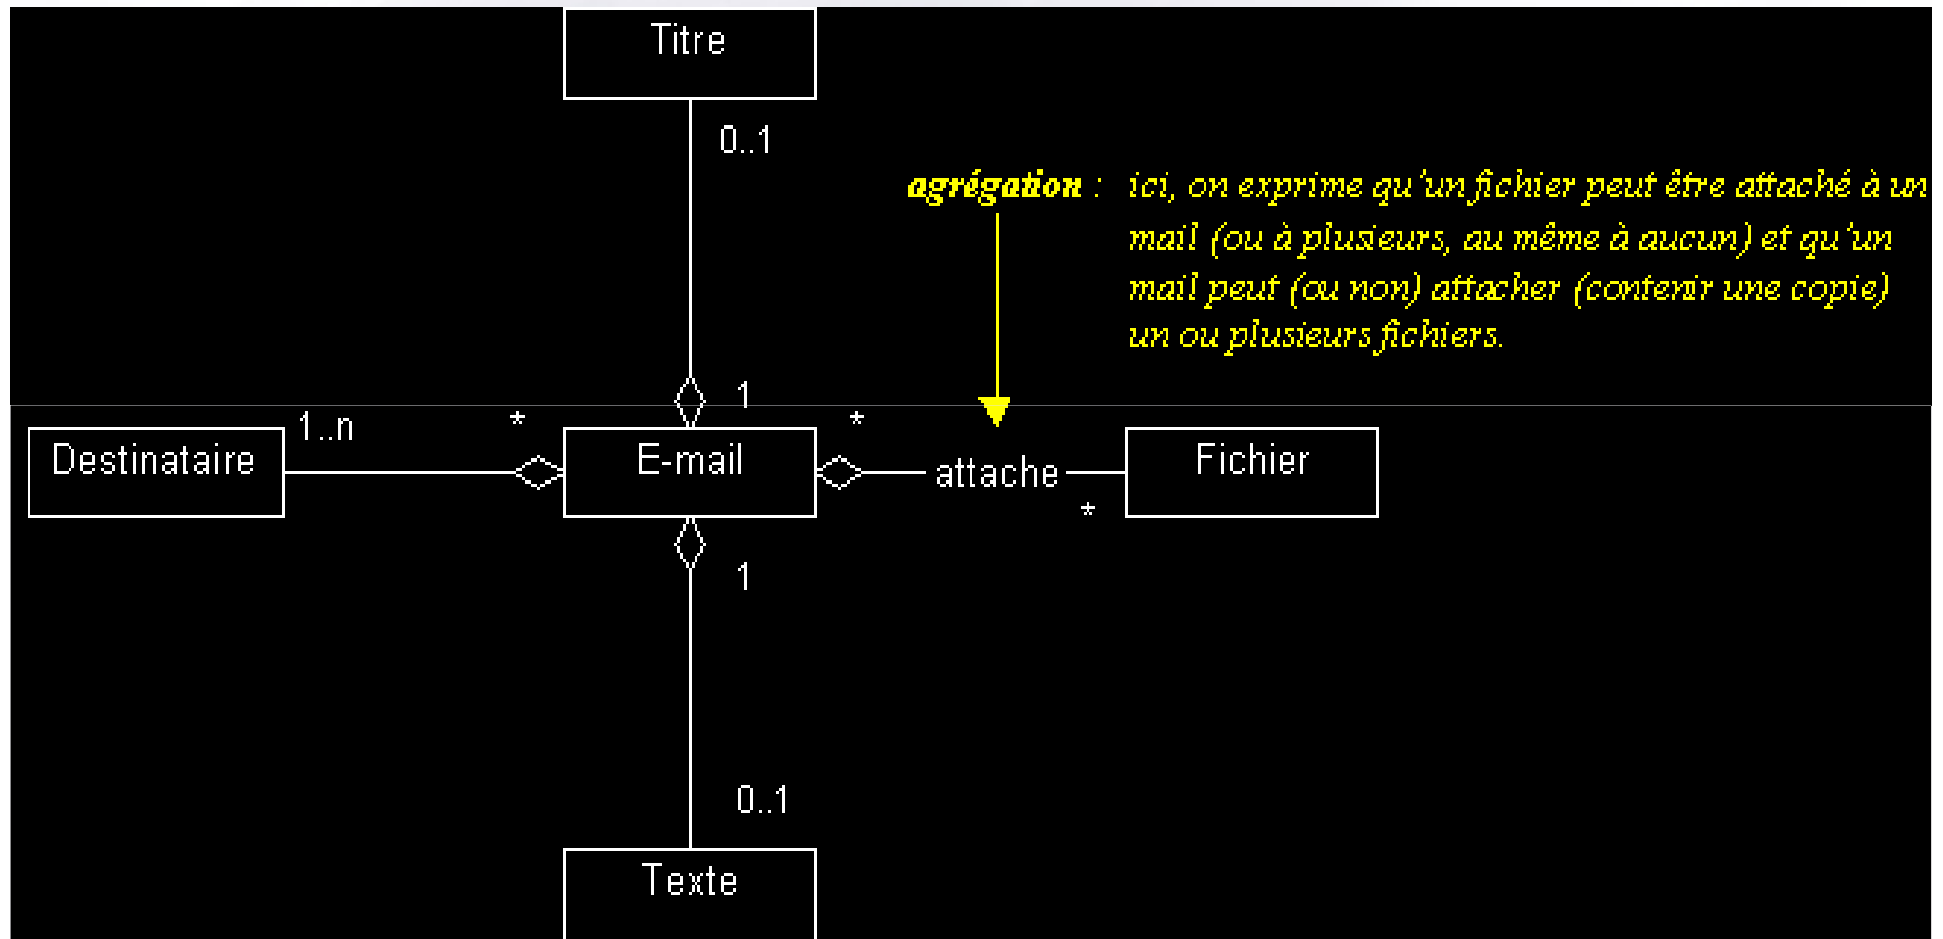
Titre

0..1

agrégation : ici, on exprime qu'un fichier peut être attaché à un mail (ou à plusieurs, au même à aucun) et qu'un mail peut (ou non) attacher (contenir une copie) un ou plusieurs fichiers.

1

1..n

*

*

Destinataire

E-mail

attache

Fichier

*

1

0..1

Texte